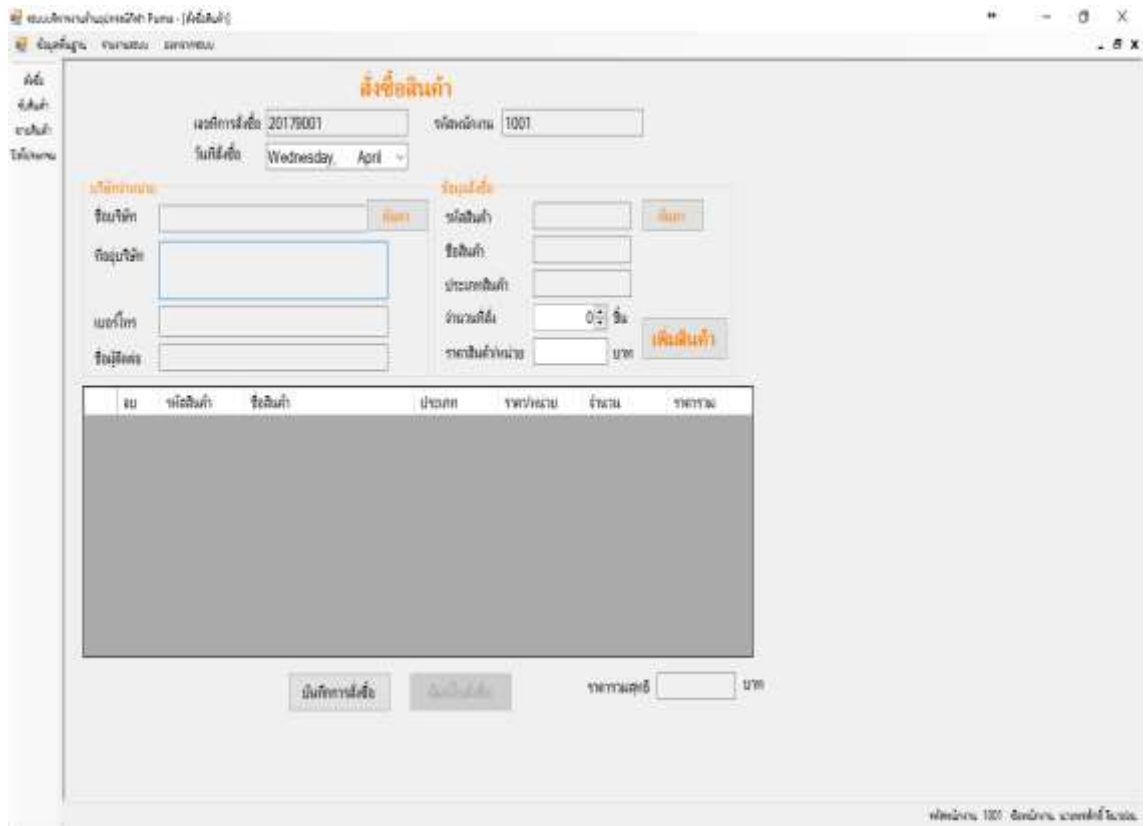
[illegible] - [สั่งซื้อสินค้า]

ข้อมูลพื้นฐาน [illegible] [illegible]

สั่งซื้อ
รับสินค้า
ขายสินค้า
ใบเสร็จ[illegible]

สั่งซื้อสินค้า

เลขที่การสั่งซื้อ 20179001
รหัสพนักงาน 1001
วันที่สั่งซื้อ Wednesday, April

บริษัทจำหน่าย
ชื่อบริษัท
ค้นหา
ที่อยู่บริษัท
เบอร์โทร
ชื่อผู้ติดต่อ

ข้อมูลสั่งซื้อ
รหัสสินค้า
ค้นหา
ชื่อสินค้า
ประเภทสินค้า
จำนวนที่สั่ง 0 ชิ้น
ราคาสินค้าต่อหน่วย บาท
เพิ่มสินค้า

| ลบ | รหัสสินค้า | ชื่อสินค้า | ประเภท | ราคา/หน่วย | จำนวน | ราคารวม |
|---|---|---|---|---|---|---|

บันทึกการสั่งซื้อ
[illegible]
ราคารวมสุทธิ บาท

รหัสพนักงาน 1001 ชื่อพนักงาน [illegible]